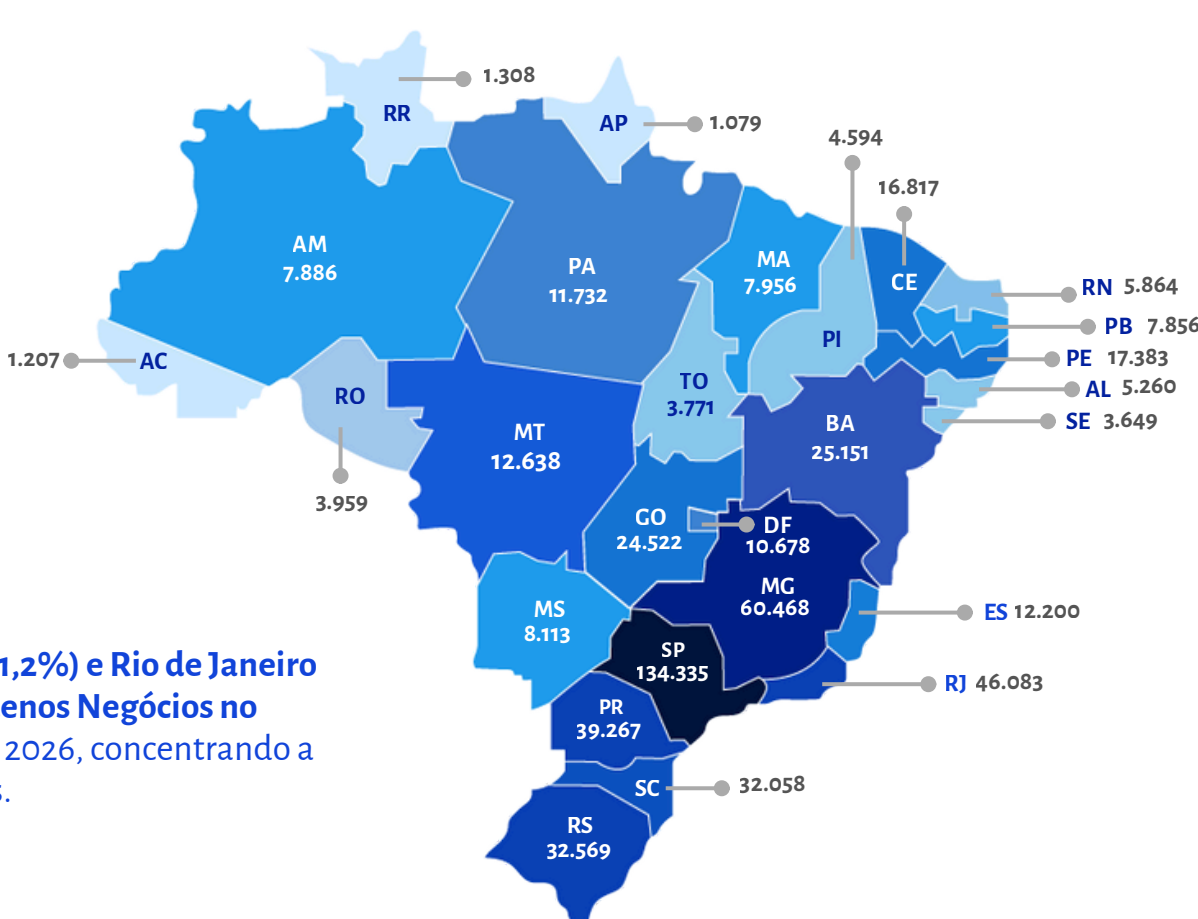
RR 1.308
AP 1.079
4.594
16.817
AM
7.886
PA
11.732
MA
7.956
CE
RN 5.864
PB 7.856
PI
PE 17.383
1.207 AC
RO
MT
12.638
TO
3.771
AL 5.260
SE 3.649
BA
25.151
3.959
GO
24.522
DF
10.678
MG
60.468
ES 12.200
MS
8.113
SP
134.335
RJ 46.083
PR
39.267
SC 32.058
RS
32.569

1,2%) e Rio de Janeiro
enos Negócios no
2026, concentrando a
s.